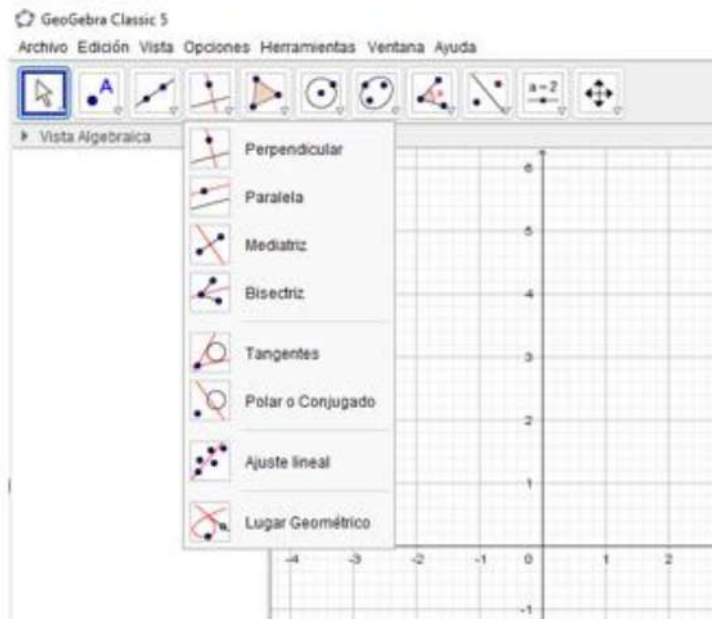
GeoGebra Classic 5

Archivo Edición Vista Opciones Herramientas Ventana Ayuda

a=2

Vista Algebraica

Perpendicular

Paralela

Mediatriz

Bisectriz

Tangentes

Polar o Conjugado

Ajuste lineal

Lugar Geométrico

6
5
4
3
2
1
-4 -3 -2 -1 0 1 2
-1